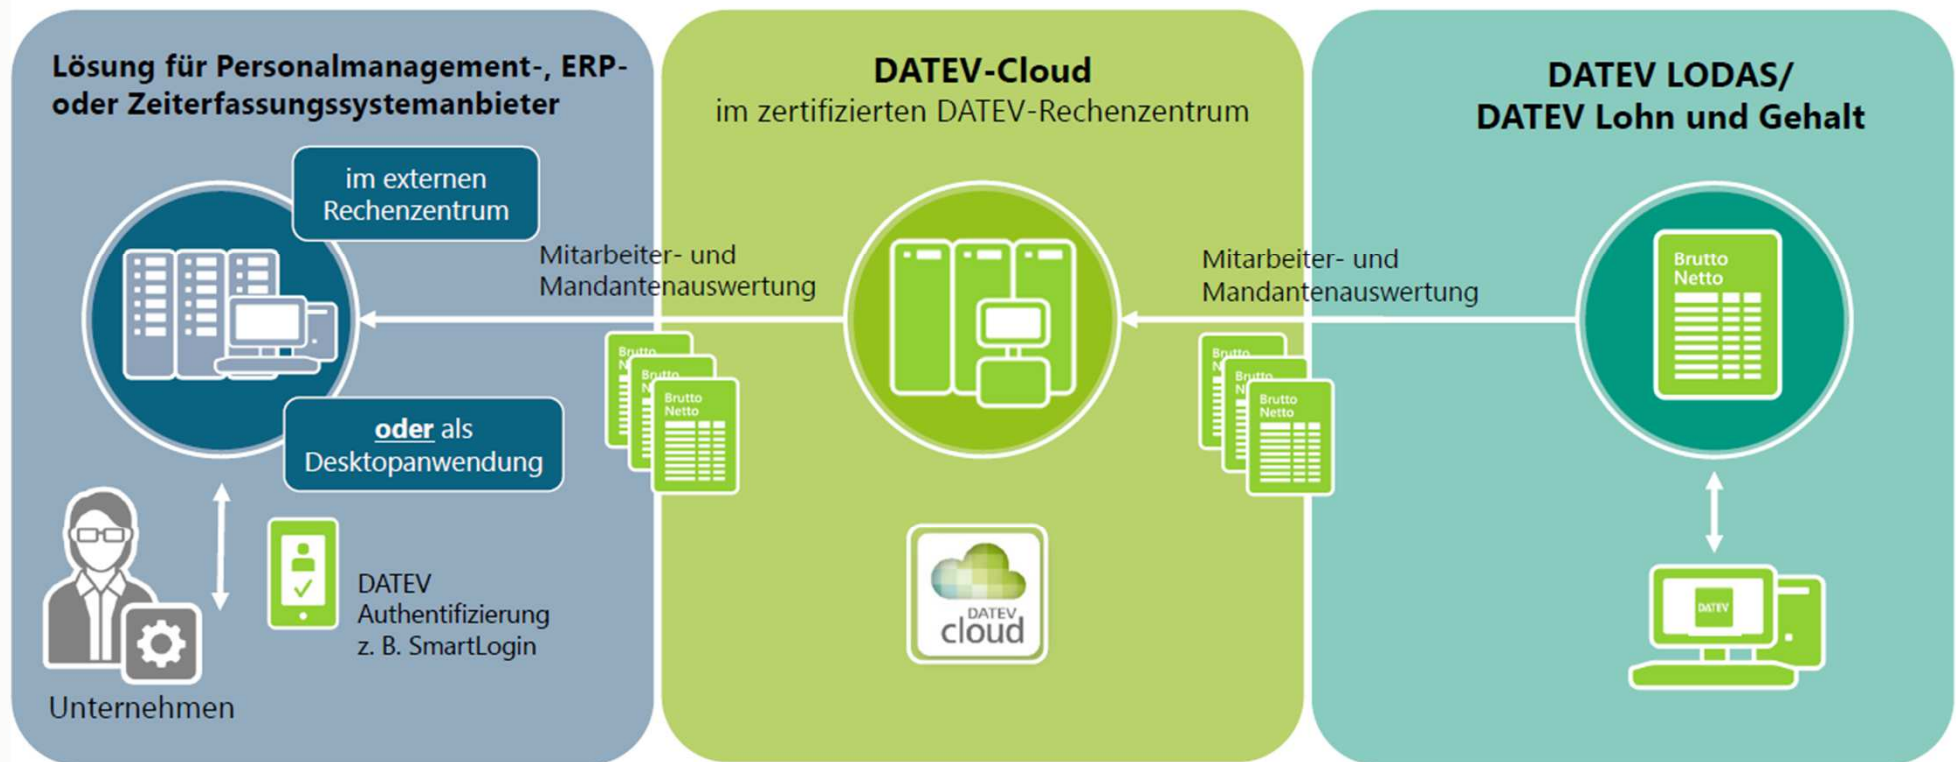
Lösung für Personalmanagement-, ERP- oder Zeiterfassungssystemanbieter

im externen Rechenzentrum

oder als Desktopanwendung

Unternehmen

DATEV Authentifizierung z. B. SmartLogin

DATEV-Cloud
im zertifizierten DATEV-Rechenzentrum

Mitarbeiter- und Mandantenauswertung

Brutto
Brutto
Brutto Netto

DATEV cloud

DATEV LODAS/ DATEV Lohn und Gehalt

Mitarbeiter- und Mandantenauswertung

Brutto
Brutto
Brutto Netto

Brutto Netto

DATEV